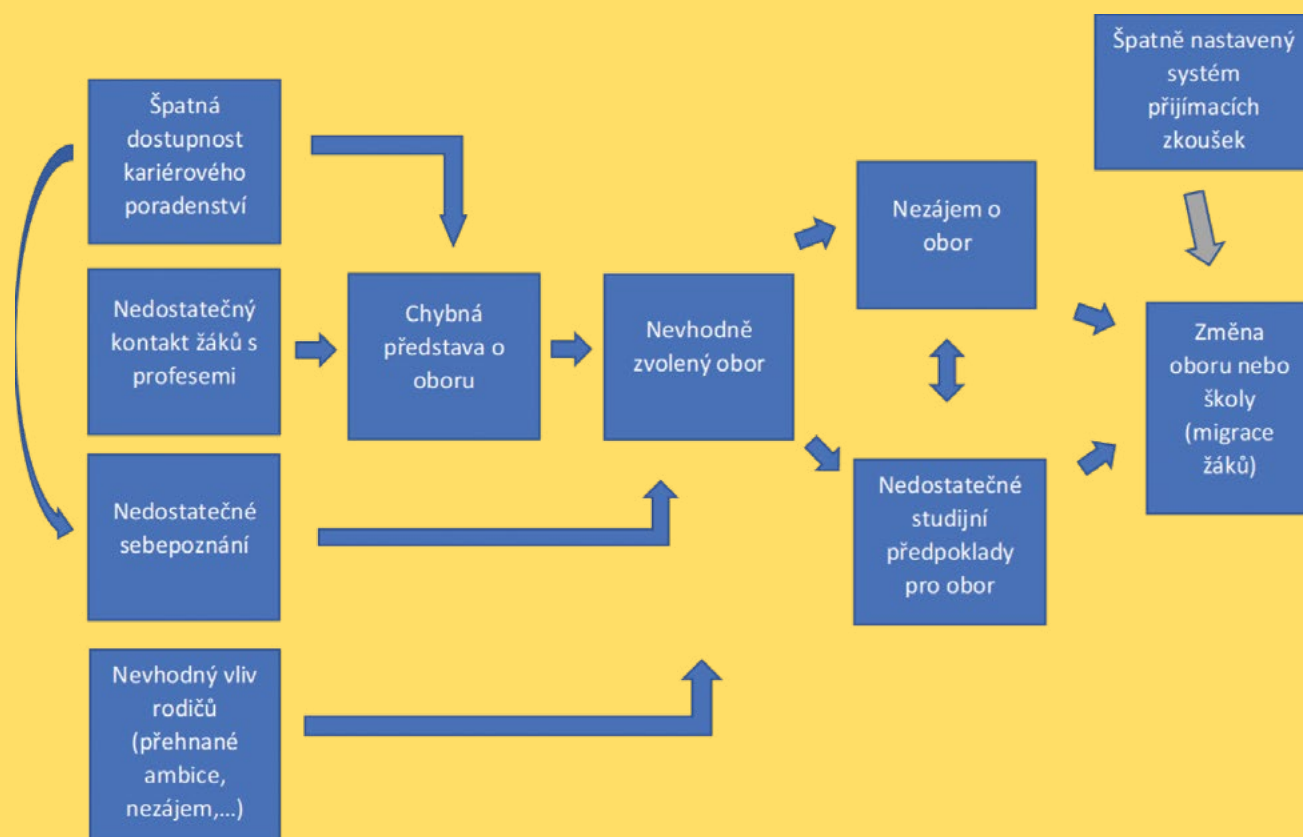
Špatná dostupnost kariérového poradenství

Nedostatečný kontakt žáků s profesemi

Nedostatečné sebepoznání

Nevhodný vliv rodičů (přehnané ambice, nezájem,...)

Chybná představa o oboru

Nevhodně zvolený obor

Nezájem o obor

Nedostatečné studijní předpoklady pro obor

Špatně nastavený systém přijímacích zkoušek

Změna oboru nebo školy (migrace žáků)